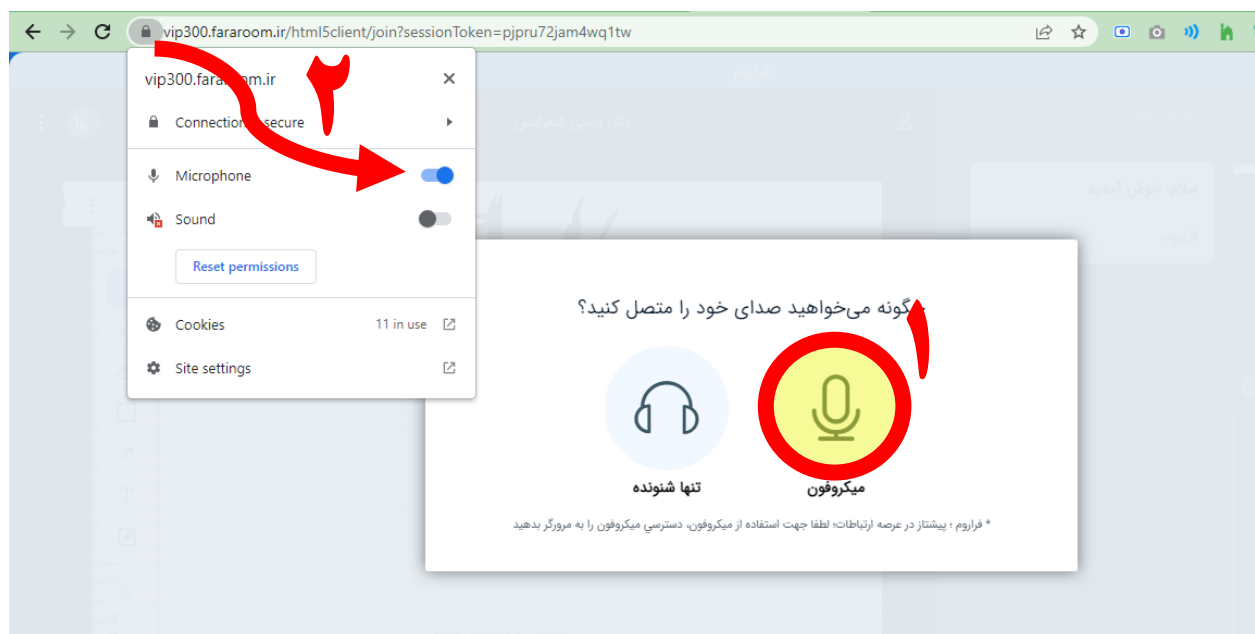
vip300.fararoom.ir/html5client/join?sessionToken=pjpru72jam4wq1tw

vip300.fara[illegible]om.ir

Connection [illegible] secure

Microphone

Sound

Reset permissions

Cookies 11 in use

Site settings

۲

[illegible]گونه می‌خواهید صدای خود را متصل کنید؟

۱

تنها شنونده

میکروفون

* فراروم ؛ پیشتاز در عرصه ارتباطات؛ لطفا جهت استفاده از میکروفون، دسترسی میکروفون را به مرورگر بدهید